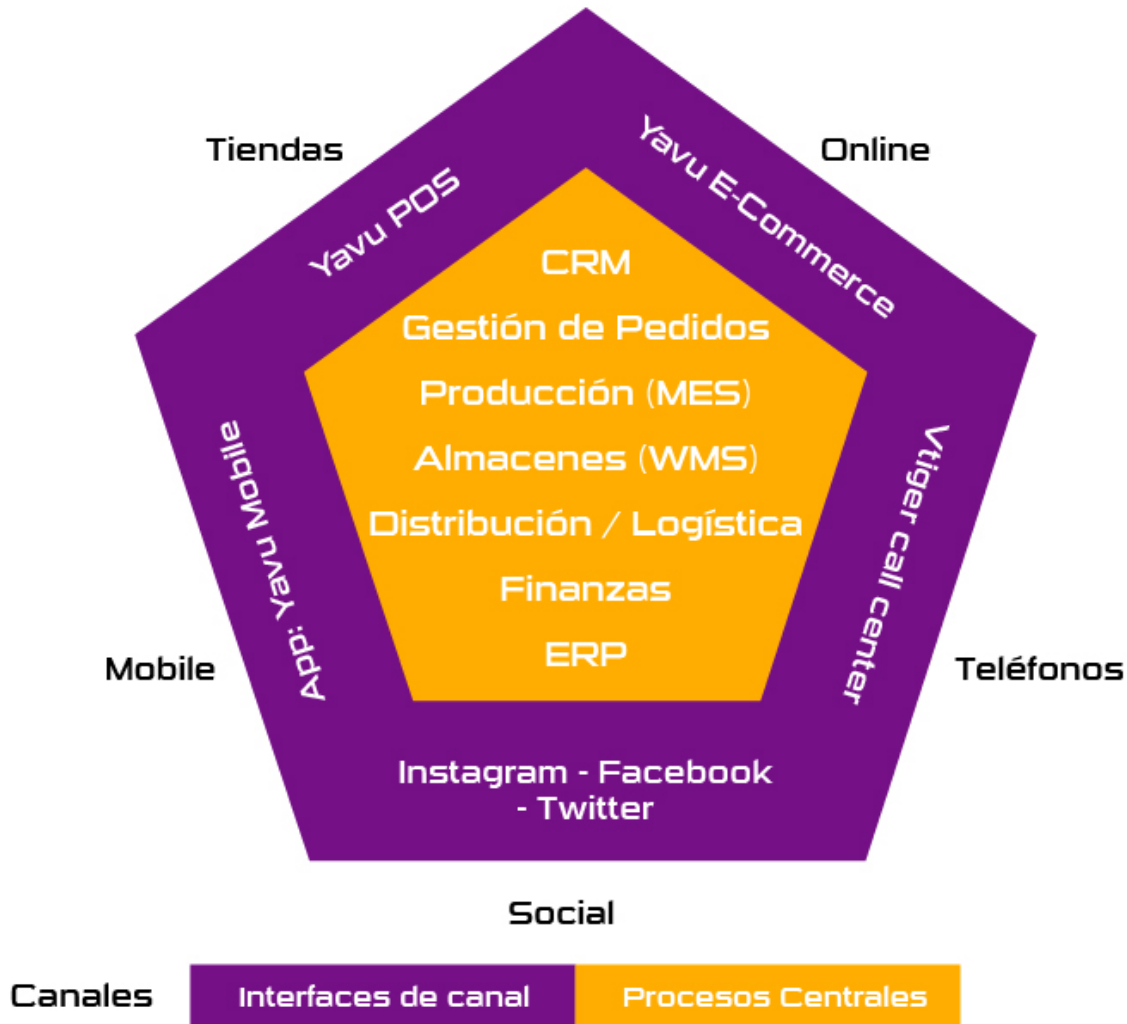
Tiendas

Online

Yavu POS

Yavu E-Commerce

CRM
Gestión de Pedidos
Producción (MES)
Almacenes (WMS)
Distribución / Logística
Finanzas
ERP

App: Yavu Mobile

Vtiger call center

Mobile

Teléfonos

Instagram - Facebook - Twitter

Social

Canales

| Interfaces de canal | Procesos Centrales |